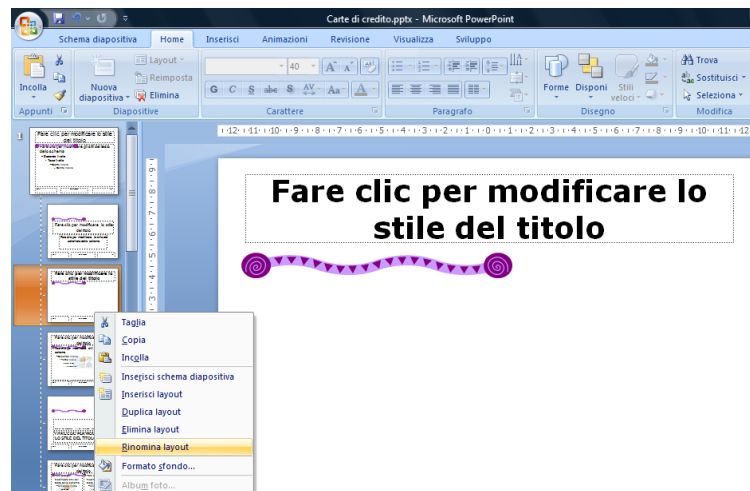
Carte di credito.pptx - Microsoft PowerPoint

Schema diapositiva | Home | Inserisci | Animazioni | Revisione | Visualizza | Sviluppo

Incolla
Appunti
Nuova diapositiva
Layout
Reimposta
Elimina
Diapositive
40
G C S abe S AV Aa
Carattere
Paragrafo
Forme
Disponi
Stili veloci
Disegno
Trova
Sostituisci
Seleziona
Modifica

1

Fare clic per modificare lo stile del titolo

Taglia
Copia
Incolla
Inserisci schema diapositiva
Inserisci layout
Duplica layout
Elimina layout
Rinomina layout
Formato sfondo...
Album foto...